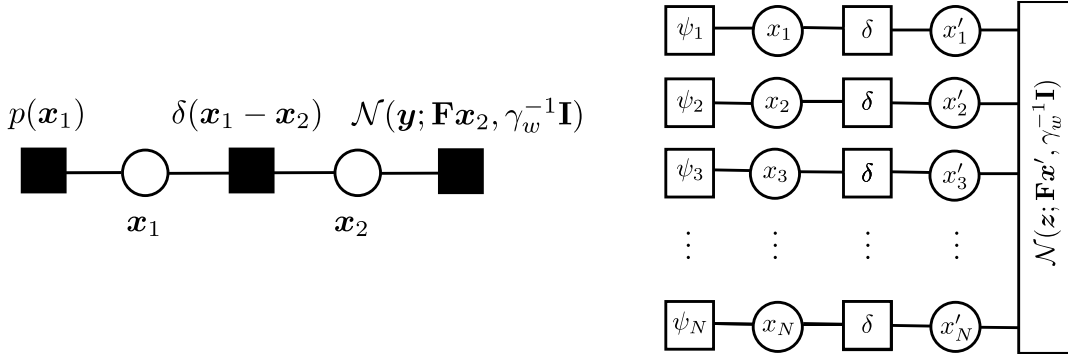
$p(\boldsymbol{x}_1)$ $\delta(\boldsymbol{x}_1 - \boldsymbol{x}_2)$ $\mathcal{N}(\boldsymbol{y}; \mathbf{F}\boldsymbol{x}_2, \gamma_w^{-1}\mathbf{I})$

$\boldsymbol{x}_1$ $\boldsymbol{x}_2$

$\psi_1$ $x_1$ $\delta$ $x_1'$

$\psi_2$ $x_2$ $\delta$ $x_2'$

$\psi_3$ $x_3$ $\delta$ $x_3'$

$\vdots$ $\vdots$ $\vdots$ $\vdots$

$\psi_N$ $x_N$ $\delta$ $x_N'$

$\mathcal{N}(\boldsymbol{z}; \mathbf{F}\boldsymbol{x}', \gamma_w^{-1}\mathbf{I})$